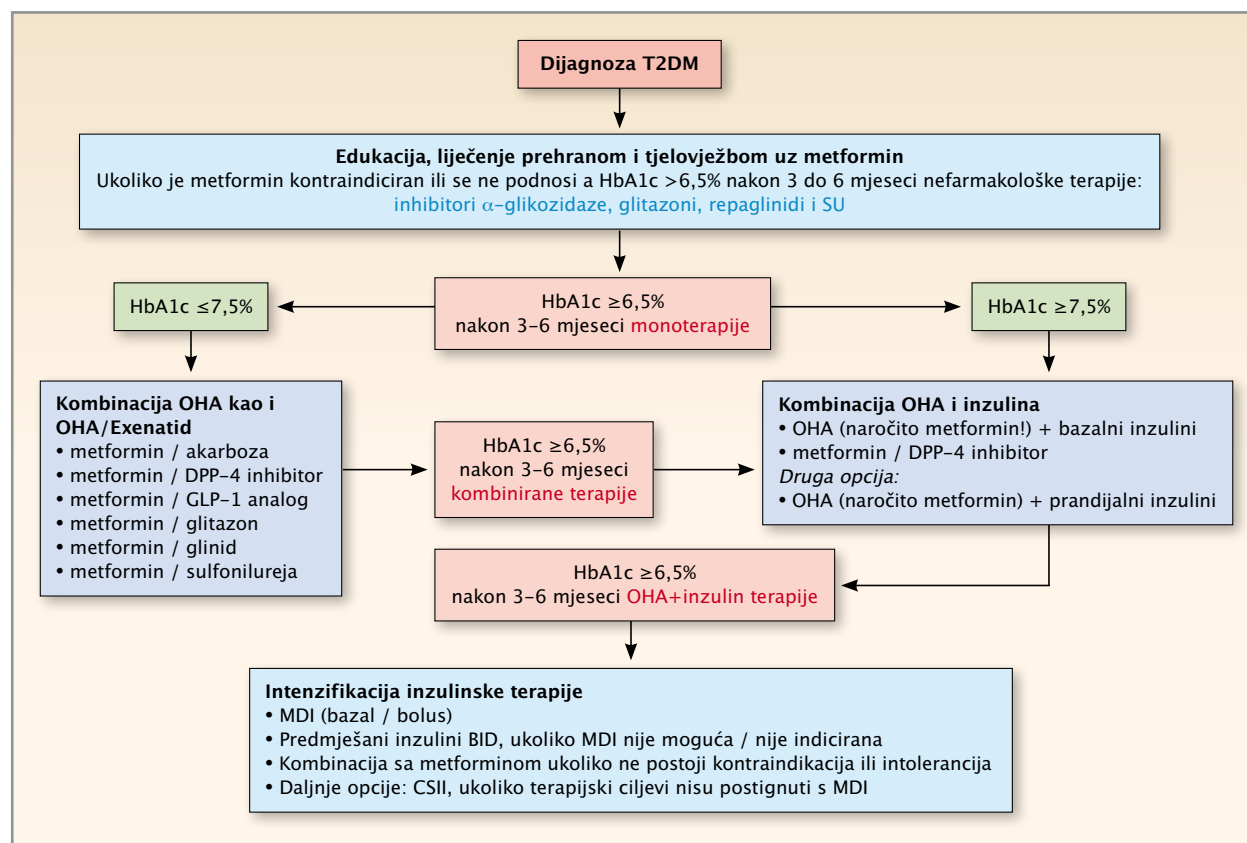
Dijagnoza T2DM

**Edukacija, liječenje prehranom i tjelovježbom uz metformin**
Ukoliko je metformin kontraindiciran ili se ne podnosi a HbA1c >6,5% nakon 3 do 6 mjeseci nefarmakološke terapije: inhibitori $\alpha$–glikozidaze, glitazoni, repaglinidi i SU

HbA1c ≤7,5%

HbA1c ≥6,5%
nakon 3–6 mjeseci monoterapije

HbA1c ≥7,5%

**Kombinacija OHA kao i OHA/Exenatid**
• metformin / akarboza
• metformin / DPP–4 inhibitor
• metformin / GLP–1 analog
• metformin / glitazon
• metformin / glinid
• metformin / sulfonilureja

HbA1c ≥6,5%
nakon 3–6 mjeseci kombinirane terapije

**Kombinacija OHA i inzulina**
• OHA (naročito metformin!) + bazalni inzulini
• metformin / DPP–4 inhibitor
*Druga opcija:*
• OHA (naročito metformin) + prandijalni inzulini

HbA1c ≥6,5%
nakon 3–6 mjeseci OHA+inzulin terapije

**Intenzifikacija inzulinske terapije**
• MDI (bazal / bolus)
• Predmješani inzulini BID, ukoliko MDI nije moguća / nije indicirana
• Kombinacija sa metforminom ukoliko ne postoji kontraindikacija ili intolerancija
• Daljnje opcije: CSII, ukoliko terapijski ciljevi nisu postignuti s MDI